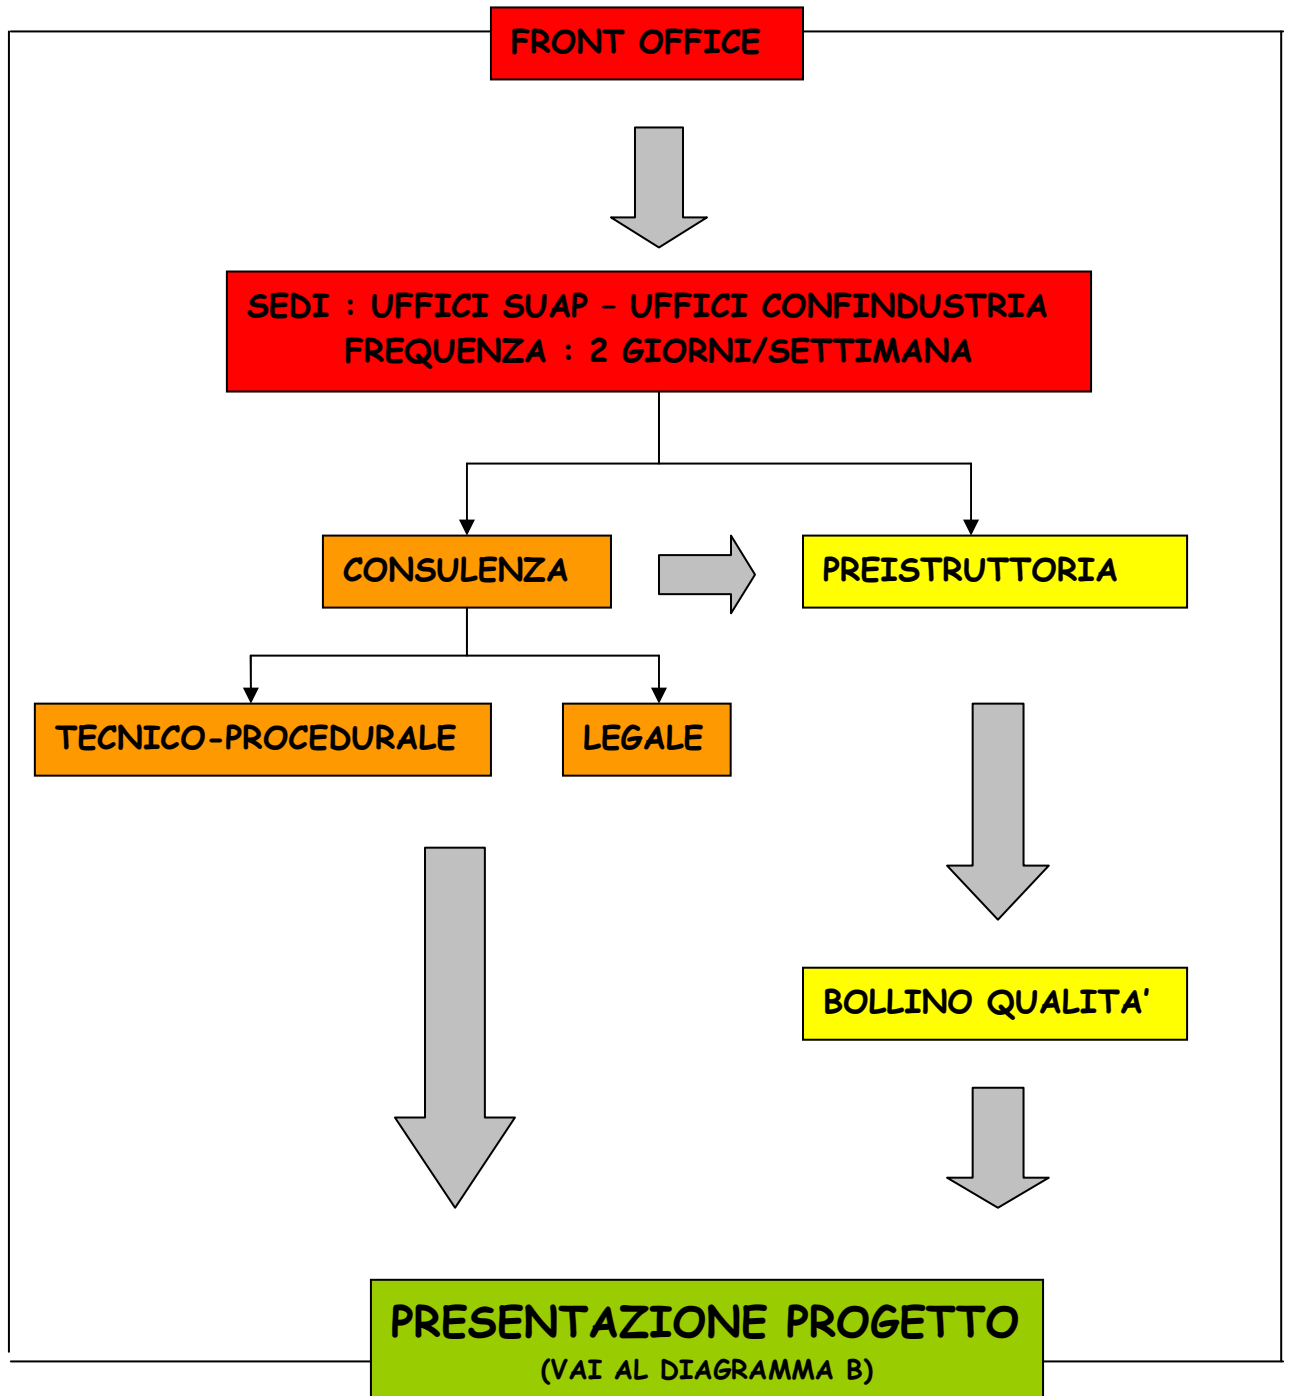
FRONT OFFICE

SEDI : UFFICI SUAP – UFFICI CONFINDUSTRIA
FREQUENZA : 2 GIORNI/SETTIMANA

CONSULENZA

PREISTRUTTORIA

TECNICO-PROCEDURALE

LEGALE

BOLLINO QUALITA'

PRESENTAZIONE PROGETTO
(VAI AL DIAGRAMMA B)